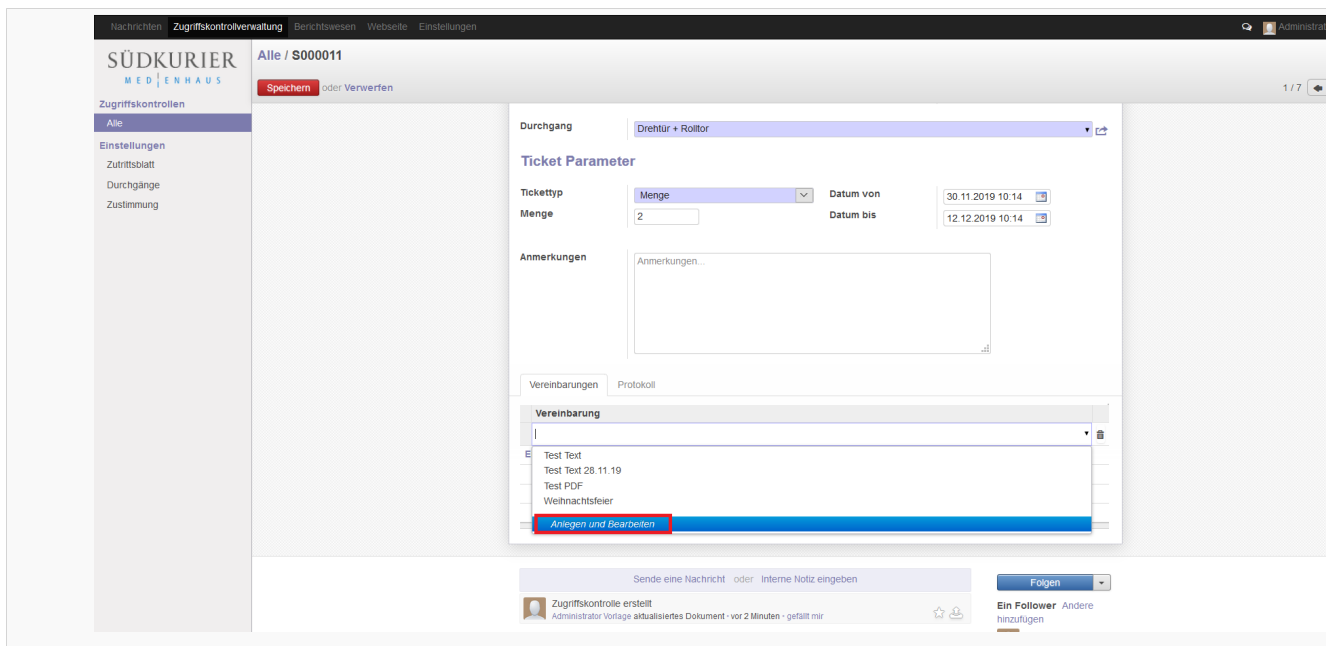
Nachrichten Zugriffskontrollverwaltung Berichtswesen Webseite Einstellungen

Administrat

SÜDKURIER
MEDIENHAUS

Alle / S000011

Speichern oder Verwerfen

1 / 7

Zugriffskontrollen
Alle
Einstellungen
Zutrittsblatt
Durchgänge
Zustimmung

Durchgang
Drehtür + Rolltor

Ticket Parameter

Tickettyp
Menge
Menge
2
Datum von
30.11.2019 10:14
Datum bis
12.12.2019 10:14

Anmerkungen
Anmerkungen...

Vereinbarungen
Protokoll

Vereinbarung

E

Test Text
Test Text 28.11.19
Test PDF
Weihnachtsfeier
Anlegen und Bearbeiten

Sende eine Nachricht oder Interne Notiz eingeben

Folgen

Zugriffskontrolle erstellt
Administrator Vorlage aktualisiertes Dokument · vor 2 Minuten · gefällt mir

Ein Follower Andere hinzufügen